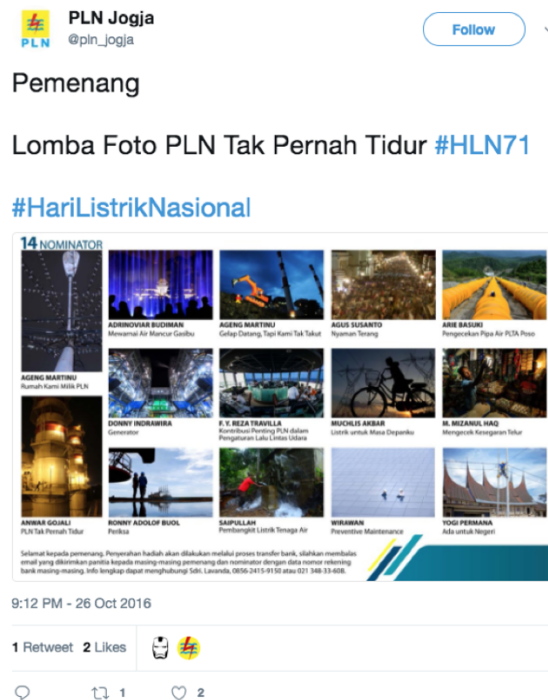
PLN Jogja
@pln_jogja

Follow

Pemenang

Lomba Foto PLN Tak Pernah Tidur #HLN71

#HariListrikNasional

14 NOMINATOR

AGENG MARTINU
Rumah Kami Milik PLN

ADRINOVIAR BUDIMAN
Mewarnai Air Mancur Gasibu

AGENG MARTINU
Gelap Datang, Tapi Kami Tak Takut

AGUS SUSANTO
Nyaman Terang

ARIE BASUKI
Pengecekan Pipa Air PLTA Poso

DONNY INDRAWIRA
Generator

F. Y. REZA TRAVILLA
Kontribusi Penting PLN dalam Pengaturan Lalu Lintas Udara

MUCHLIS AKBAR
Listrik untuk Masa Depanku

M. MIZANUL HAQ
Mengecek Kesegaran Telur

ANWAR GOJALI
PLN Tak Pernah Tidur

RONNY ADOLOF BUOL
Periksa

SAIPULLAH
Pembangkit Listrik Tenaga Air

WIRAWAN
Preventive Maintenance

YOGI PERMANA
Ada untuk Negeri

Selamat kepada pemenang. Penyerahan hadiah akan dilakukan melalui proses transfer bank, silahkan membalas email yang dikirimkan panitia kepada masing-masing pemenang dan nominator dengan data nomor rekening bank masing-masing. Info lengkap dapat menghubungi Sdri. Lavanda, 0856-2415-9150 atau 021 348-33-608.

9:12 PM - 26 Oct 2016

1 Retweet 2 Likes

1 2